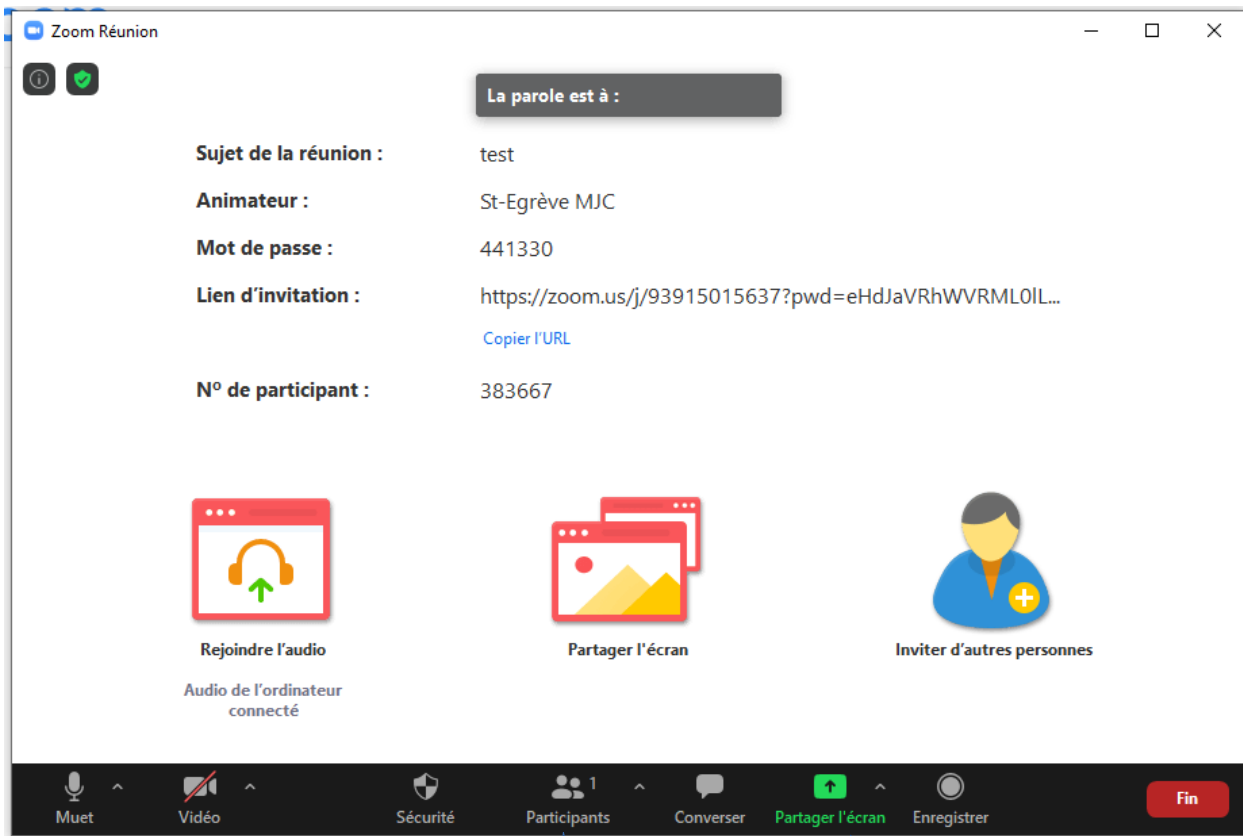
Zoom Réunion

La parole est à :

Sujet de la réunion : test

Animateur : St-Egrève MJC

Mot de passe : 441330

Lien d'invitation : https://zoom.us/j/93915015637?pwd=eHdJaVRhWVRML0lL...

Copier l'URL

N° de participant : 383667

Rejoindre l'audio

Audio de l'ordinateur connecté

Partager l'écran

Inviter d'autres personnes

Muet

Vidéo

Sécurité

Participants 1

Converser

Partager l'écran

Enregistrer

Fin